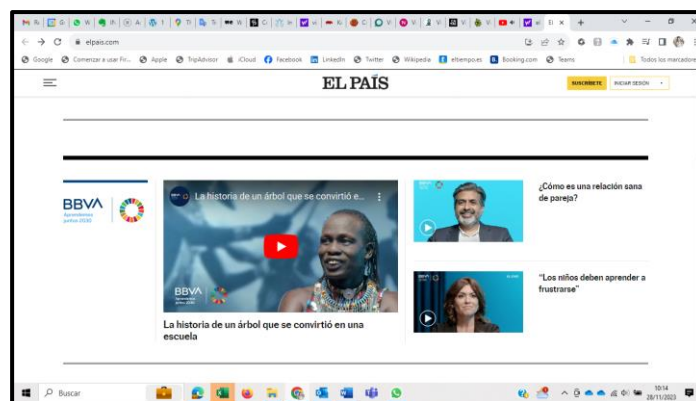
elpais.com

Google Comenzar a usar Fir... Apple TripAdvisor iCloud Facebook LinkedIn Twitter Wikipedia eltiempo.es Booking.com Teams Todos los marcadores

EL PAÍS

SUSCRÍBETE INICIAR SESIÓN

BBVA Aprendemos juntos 2030

La historia de un árbol que se convirtió e...

BBVA

La historia de un árbol que se convirtió en una escuela

¿Cómo es una relación sana de pareja?

"Los niños deben aprender a frustrarse"

Buscar

10:14 28/11/2023